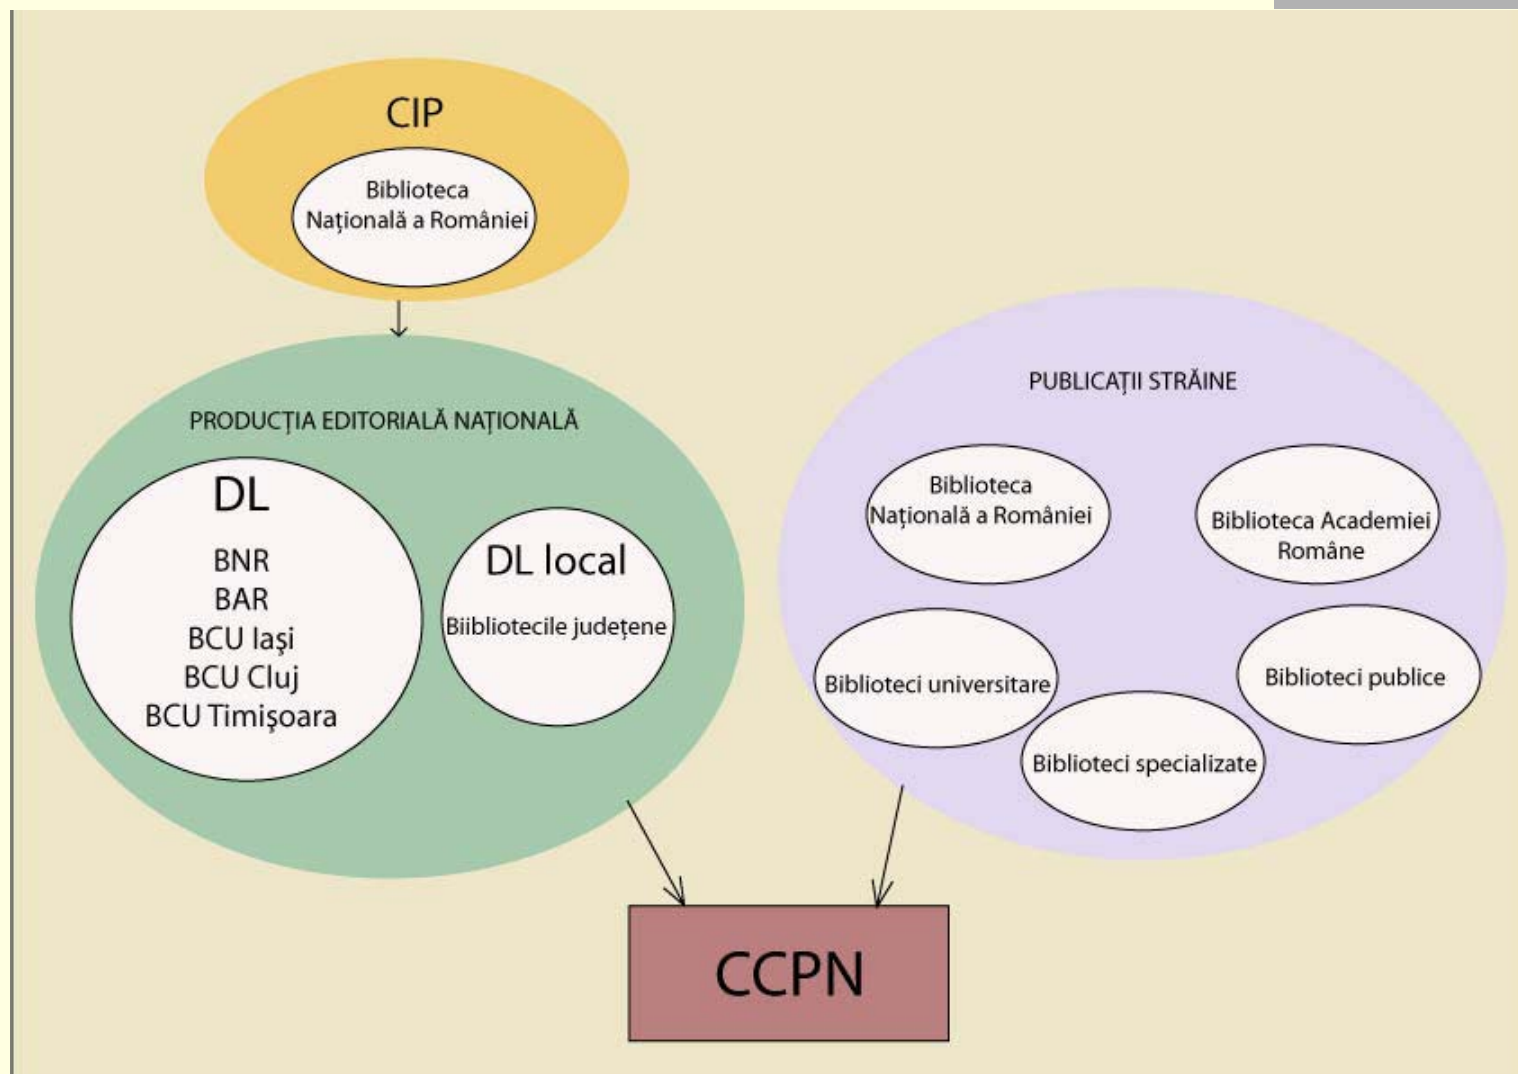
CIP

Biblioteca Națională a României

PRODUCȚIA EDITORIALĂ NAȚIONALĂ

DL

BNR
BAR
BCU Iași
BCU Cluj
BCU Timișoara

DL local

Biibliotecile județene

PUBLICAȚII STRĂINE

Biblioteca Națională a României

Biblioteca Academiei Române

Biblioteci universitare

Biblioteci publice

Biblioteci specializate

CCPN